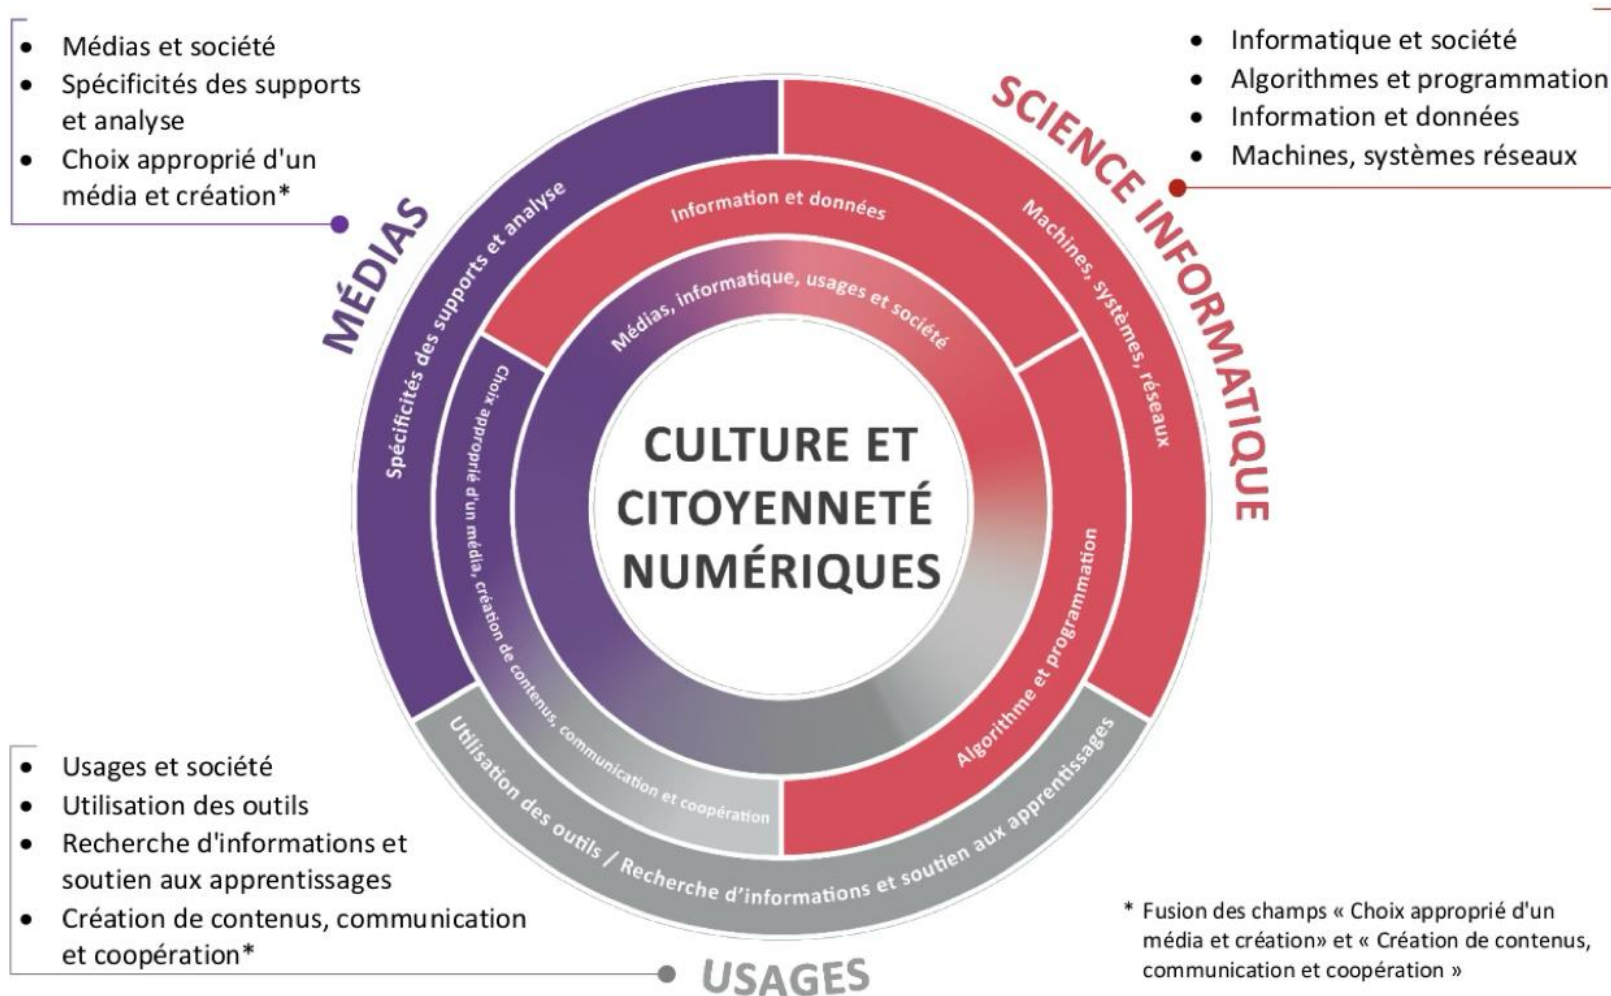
- Médias et société
- Spécificités des supports et analyse
- Choix approprié d'un média et création*

- Informatique et société
- Algorithmes et programmation
- Information et données
- Machines, systèmes réseaux

MÉDIAS

SCIENCE INFORMATIQUE

Spécificités des supports et analyse

Information et données

Machines, systèmes, réseaux

Médias, informatique, usages et société

Choix approprié d'un média, création de contenus, communication et coopération

Algorithme et programmation

CULTURE ET CITOYENNETÉ NUMÉRIQUES

Utilisation des outils / Recherche d'informations et soutien aux apprentissages

- Usages et société
- Utilisation des outils
- Recherche d'informations et soutien aux apprentissages
- Création de contenus, communication et coopération*

USAGES

* Fusion des champs « Choix approprié d'un média et création» et « Création de contenus, communication et coopération »